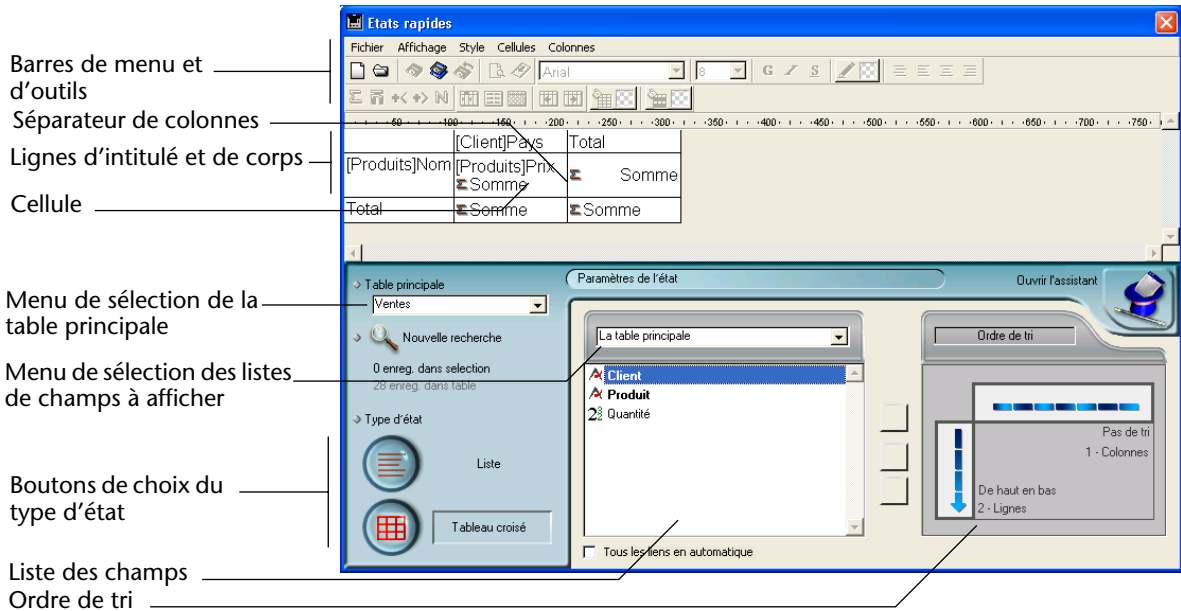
Barres de menu et d'outils
Séparateur de colonnes
Lignes d'intitulé et de corps
Cellule
Menu de sélection de la table principale
Menu de sélection des listes de champs à afficher
Boutons de choix du type d'état
Liste des champs
Ordre de tri

Etats rapides
Fichier Affichage Style Cellules Colonnes
Arial
8
G I S
50 100 150 200 250 300 350 400 450 500 550 600 650 700 750

| | [Client]Pays | Total |
|---|---|---|
| [Produits]Nom | [Produits]Prix Somme | Somme |
| Total | Somme | Somme |

Table principale
Ventes
Nouvelle recherche
0 enreg. dans selection
28 enreg. dans table
Type d'état
Liste
Tableau croisé
Paramètres de l'état
Ouvrir l'assistant
La table principale
Client
Produit
Quantité
Tous les liens en automatique
Ordre de tri
Pas de tri
1 - Colonnes
De haut en bas
2 - Lignes